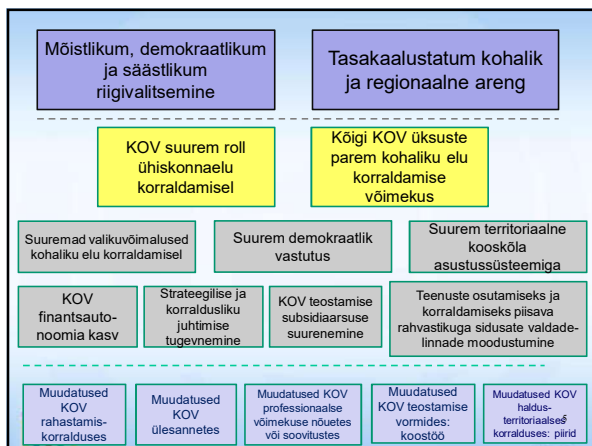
Mõistlikum, demokraatlikum ja säästlikum riigivalitsemine

Tasakaalustatum kohalik ja regionaalne areng

KOV suurem roll ühiskonnaelu korraldamisel

Kõigi KOV üksuste parem kohaliku elu korraldamise võimekus

Suuremad valikuvõimalused kohaliku elu korraldamisel

Suurem demokraatlik vastutus

Suurem territoriaalne kooskõla asustussüsteemiga

KOV finantsautonoomia kasv

Strateegilise ja korraldusliku juhtimise tugevnemine

KOV teostamise subsidiaarsuse suurenemine

Teenuste osutamiseks ja korraldamiseks piisava rahvastikuga sidusate valdade-linnade moodustumine

Muudatused KOV rahastamiskorralduses

Muudatused KOV ülesannetes

Muudatused KOV professionaalse võimekuse nõuetes või soovitustes

Muudatused KOV teostamise vormides: koostöö

Muudatused KOV haldusterritoriaalses korralduses: piirid